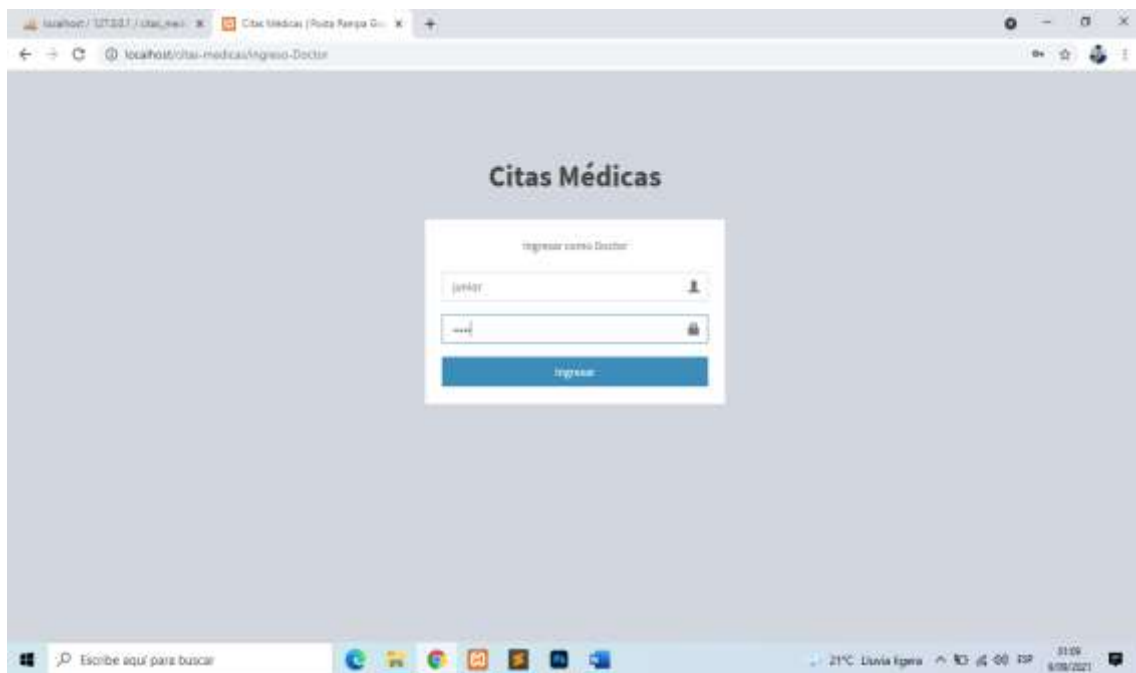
localhost / 127.0.0.1 / citas_med ×
Citas Médicas | Punta Rampa G ×
localhost/citas-medicas/Ingreso-Doctor

Citas Médicas

Ingresar como Doctor

junior

••••

Ingresar

Escribe aquí para buscar

21°C Lluvia ligera ESP 31:09 6/08/2021